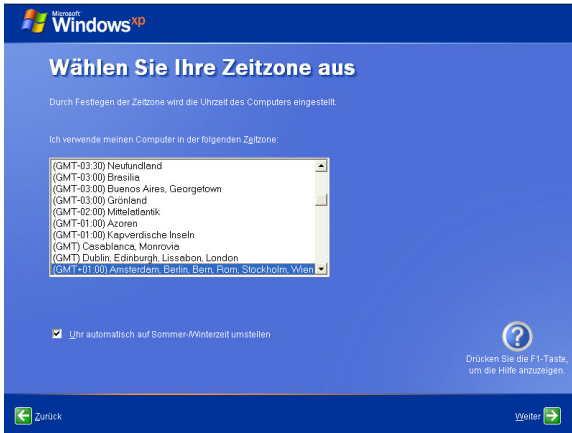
Microsoft Windows xp

Wählen Sie Ihre Zeitzone aus

Durch Festlegen der Zeitzone wird die Uhrzeit des Computers eingestellt.

Ich verwende meinen Computer in der folgenden Zeitzone:

(GMT-03:30) Neufundland
(GMT-03:00) Brasilia
(GMT-03:00) Buenos Aires, Georgetown
(GMT-03:00) Grönland
(GMT-02:00) Mittelatlantik
(GMT-01:00) Azoren
(GMT-01:00) Kapverdische Inseln
(GMT) Casablanca, Monrovia
(GMT) Dublin, Edinburgh, Lissabon, London
(GMT+01:00) Amsterdam, Berlin, Bern, Rom, Stockholm, Wien

Uhr automatisch auf Sommer-/Winterzeit umstellen

Drücken Sie die F1-Taste, um die Hilfe anzuzeigen.

Zurück

Weiter